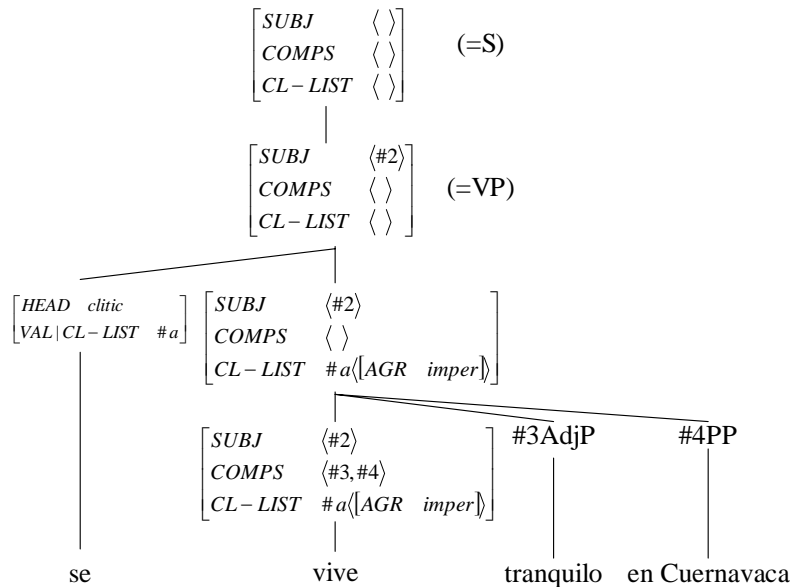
$\begin{bmatrix} SUBJ & \langle\ \rangle \\ COMPS & \langle\ \rangle \\ CL-LIST & \langle\ \rangle \end{bmatrix}$ (=S)

$\begin{bmatrix} SUBJ & \langle \#2 \rangle \\ COMPS & \langle\ \rangle \\ CL-LIST & \langle\ \rangle \end{bmatrix}$ (=VP)

$\begin{bmatrix} HEAD & clitic \\ VAL \mid CL-LIST & \#a \end{bmatrix}$

$\begin{bmatrix} SUBJ & \langle \#2 \rangle \\ COMPS & \langle\ \rangle \\ CL-LIST & \#a\langle [AGR \quad imper] \rangle \end{bmatrix}$

$\begin{bmatrix} SUBJ & \langle \#2 \rangle \\ COMPS & \langle \#3, \#4 \rangle \\ CL-LIST & \#a\langle [AGR \quad imper] \rangle \end{bmatrix}$

#3AdjP #4PP

se vive tranquilo en Cuernavaca